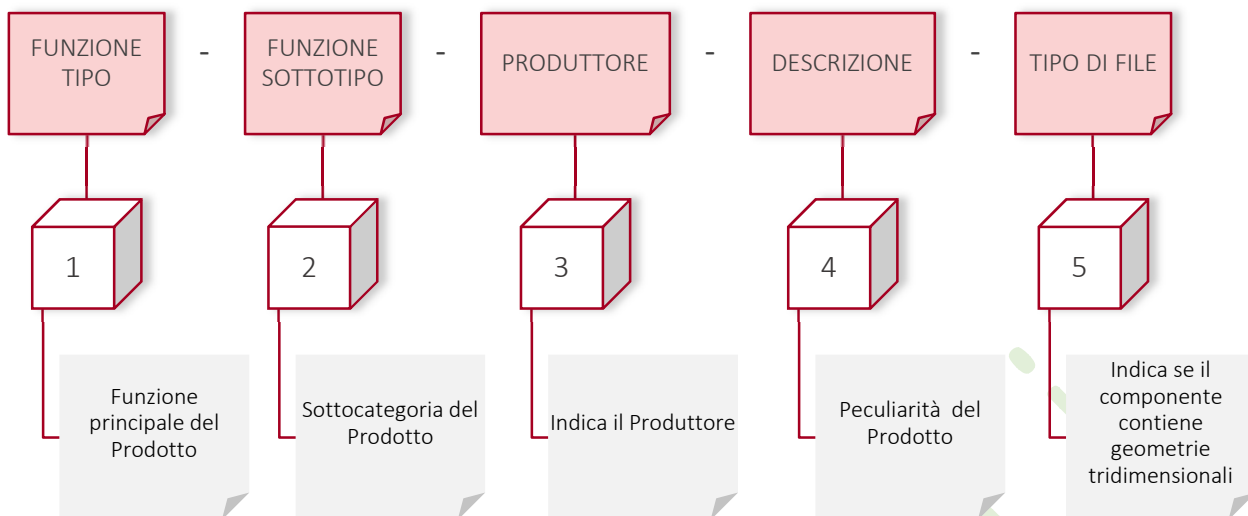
FUNZIONE TIPO

-

FUNZIONE SOTTOTIPO

-

PRODUTTORE

-

DESCRIZIONE

-

TIPO DI FILE

1

2

3

4

5

Funzione principale del Prodotto

Sottocategoria del Prodotto

Indica il Produttore

Peculiarità del Prodotto

Indica se il componente contiene geometrie tridimensionali